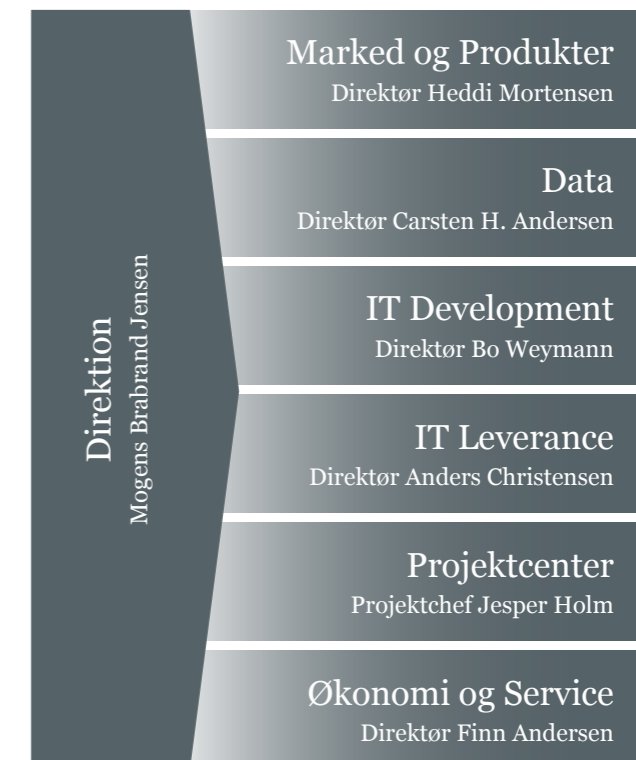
Direktion
Mogens Brabrand Jensen

Marked og Produkter
Direktør Heddi Mortensen

Data
Direktør Carsten H. Andersen

IT Development
Direktør Bo Weymann

IT Leverance
Direktør Anders Christensen

Projektcenter
Projektchef Jesper Holm

Økonomi og Service
Direktør Finn Andersen